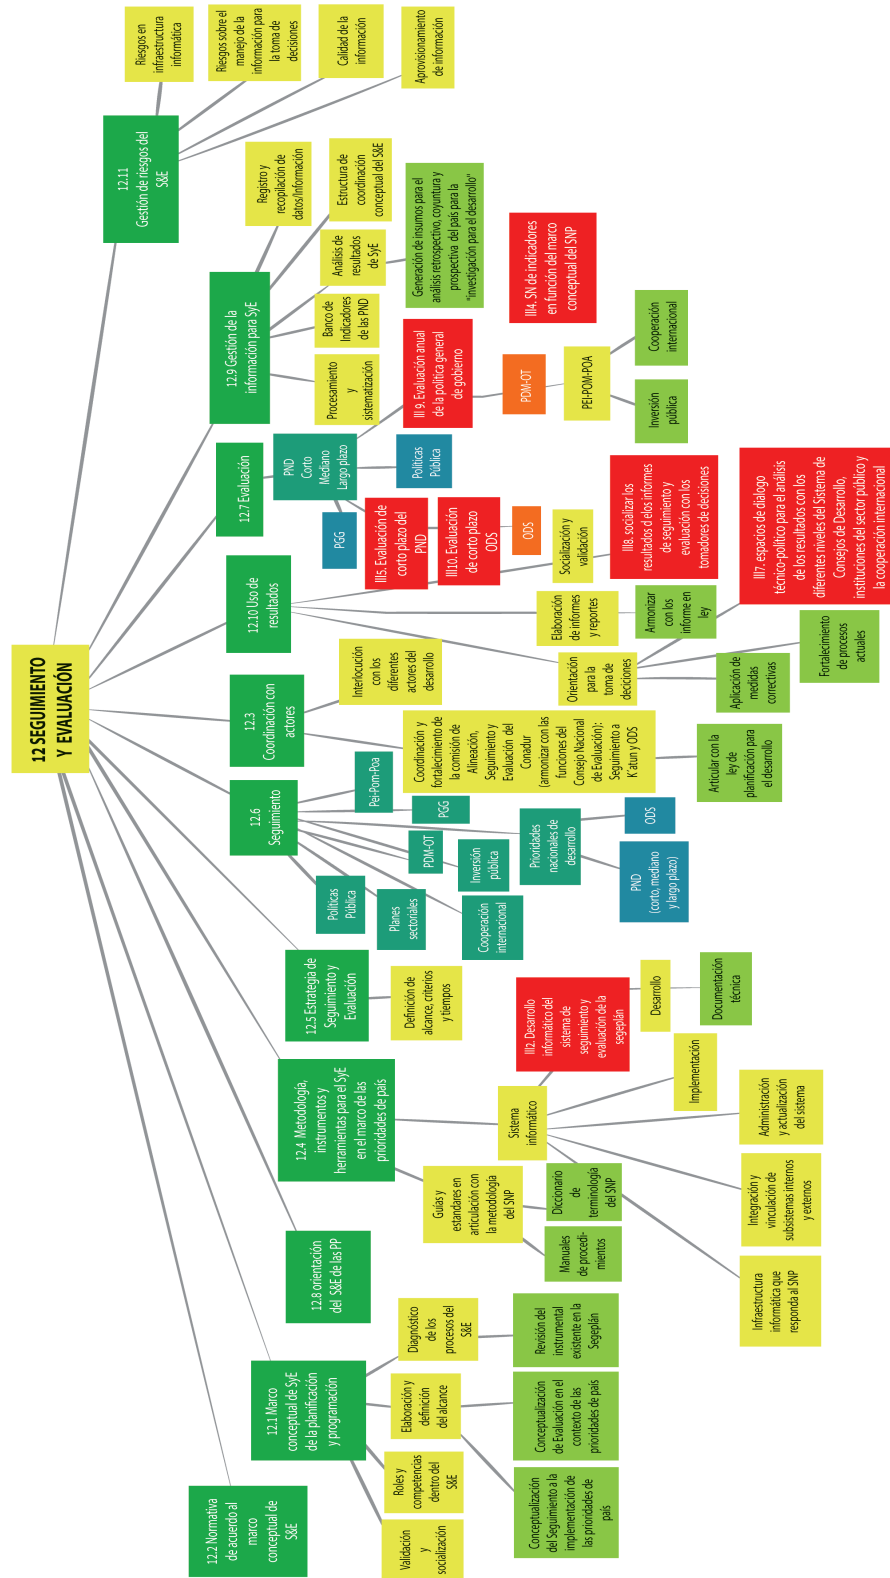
12 SEGUIMIENTO Y EVALUACIÓN

12.11 Gestión de riesgos del S&E

Riesgos en infraestructura informática

Riesgos sobre el manejo de la información para la toma de decisiones

Calidad de la información

Aprovisionamiento de información

12.9 Gestión de la información para SyE

Registro y recopilación de datos/información

Estructura de coordinación conceptual del S&E

Análisis de resultados de SyE

Generación de insumos para el análisis retrospectivo, coyuntura y prospectiva del país para la "investigación para el desarrollo"

Banco de Indicadores de las PND

Procesamiento y sistematización

III4. SN de indicadores en función del marco conceptual del SNP

III 9. Evaluación anual de la política general de gobierno

PDM-OT

PEI-POM-POA

Cooperación internacional

Inversión pública

12.7 Evaluación

PND Corto Mediano Largo plazo

Políticas Pública

PGG

III5. Evaluación de corto plazo del PND

III10. Evaluación de corto plazo ODS

ODS

Socialización y validación

III8. socializar los resultados d elos informes de seguimiento y evaluación con los tomadores de decisiones

III7. espacios de diálogo técnico-político para el análisis de los resultados con los diferentes niveles del Sistema de Consejos de Desarrollo, instituciones del sector público y la cooperación internacional

12.10 Uso de resultados

Elaboración de informes y reportes

Armonizar con los informe en ley

Orientación para la toma de deciciones

Fortalecimiento de procesos actuales

Aplicación de medidas correctivas

12.3 Coordinación con actores

Interlocución con los diferentes actores del desarrollo

Coordinación y fortalecimiento de la comisión de Alineación, Seguimiento y Evaluación del Conadur (armonizar con las funciones del Consejo Nacional de Evaluación): Seguimiento a K'atun y ODS

Articular con la ley de planificación para el desarrollo

12.6 Seguimiento

Pei-Pom-Poa

PGG

PDM-OT

Inversión pública

Prioridades nacionales de desarrollo

ODS

PND (corto, mediano y largo plazo)

Políticas Pública

Planes sectoriales

Cooperación internacional

12.5 Estrategia de Seguimiento y Evaluación

Definición de alcance, criterios y tiempos

III2. Desarrollo informático del sistema de seguimiento y evaluación de la segeplán

Desarrollo

Documentación técnica

12.4 Metodología, instrumentos y herramientas para el SyE en el marco de las prioridades de país

Sistema informático

Implementación

Administración y actualización del sistema

Integración y vinculación de subsistemas internos y externos

Infraestructura informática que responda al SNP

Guías y estandares en articulación con la metodología del SNP

Diccionario de terminología del SNP

Manuales de procedimientos

12.8 orientación del S&E de las PP

12.1 Marco conceptual de SyE de la planificación y programación

Diagnóstico de los procesos del S&E

Revisión del instrumental existente en la Segeplán

Elaboración y definición del alcance

Conceptualización de Evaluación en el contexto de las prioridades de país

Roles y competencias dentro del S&E

Conceptualización del Seguimiento a la implementación de las prioridades de país

Validación y socialización

12.2 Normativa de acuerdo al marco conceptual de S&E